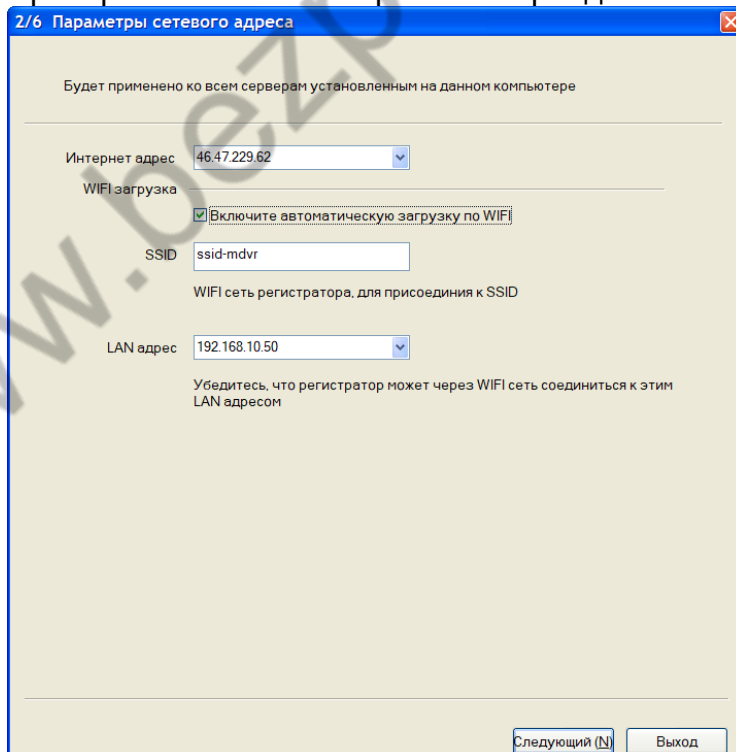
2/6 Параметры сетевого адреса

Будет применено ко всем серверам установленным на данном компьютере

Интернет адрес 46.47.229.62

WIFI загрузка

Включите автоматическую загрузку по WIFI

SSID ssid-mdvr

WIFI сеть регистратора, для присоединия к SSID

LAN адрес 192.168.10.50

Убедитесь, что регистратор может через WIFI сеть соединиться к этим LAN адресом

Следующий (N) Выход